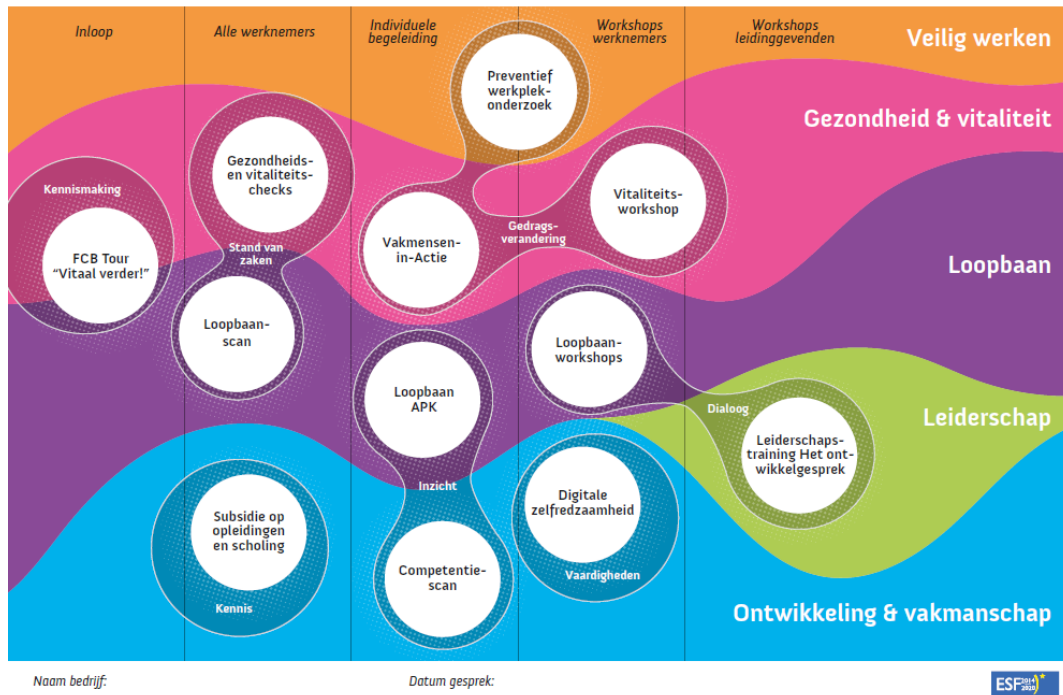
Inloop

Alle werknemers

Individuele begeleiding

Workshops werknemers

Workshops leidinggevenden

Veilig werken

Preventief werkplekonderzoek

Gezondheid & vitaliteit

Gezondheids- en vitaliteitschecks

Kennismaking

FCB Tour "Vitaal verder!"

Stand van zaken

Vakmensen-in-Actie

Gedragsverandering

Vitaliteitsworkshop

Loopbaan

Loopbaanscan

Loopbaan APK

Loopbaanworkshops

Dialoog

Leiderschap

Leiderschapstraining Het ontwikkelgesprek

Inzicht

Subsidie op opleidingen en scholing

Digitale zelfredzaamheid

Competentiescan

Vaardigheden

Kennis

Ontwikkeling & vakmanschap

Naam bedrijf:

Datum gesprek:

ESF 2014 2020